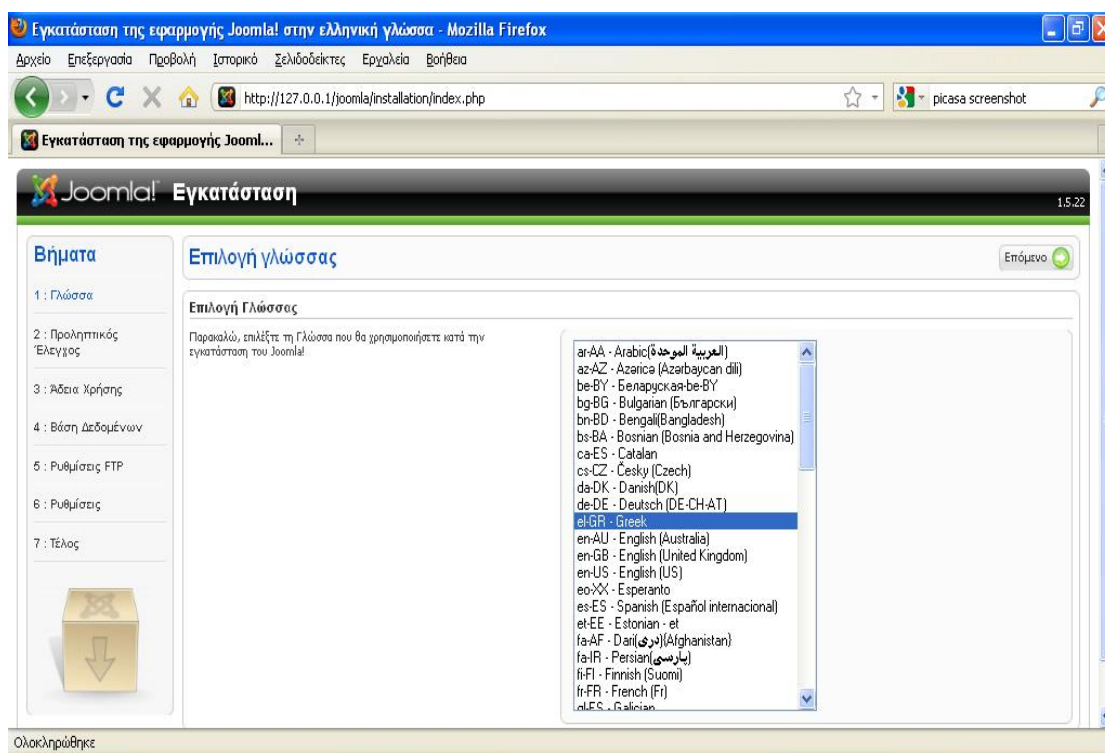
Εγκατάσταση της εφαρμογής Joomla! στην ελληνική γλώσσα - Mozilla Firefox

Αρχείο Επεξεργασία Προβολή Ιστορικό Σελιδοδείκτες Εργαλεία Βοήθεια

http://127.0.0.1/joomla/installation/index.php

picasa screenshot

Εγκατάσταση της εφαρμογής Jooml...

Joomla! Εγκατάσταση

1.5.22

Βήματα

1 : Γλώσσα

2 : Προληπτικός Έλεγχος

3 : Άδεια Χρήσης

4 : Βάση Δεδομένων

5 : Ρυθμίσεις FTP

6 : Ρυθμίσεις

7 : Τέλος

Επιλογή γλώσσας

Επόμενο

Επιλογή Γλώσσας

Παρακαλώ, επιλέξτε τη Γλώσσα που θα χρησιμοποιήσετε κατά την εγκατάσταση του Joomla!

ar-AA - Arabic(العربية الموحدة)
az-AZ - Azerice (Azərbaycan dili)
be-BY - Беларуская-be-BY
bg-BG - Bulgarian (Български)
bn-BD - Bengali(Bangladesh)
bs-BA - Bosnian (Bosnia and Herzegovina)
ca-ES - Catalan
cs-CZ - Česky (Czech)
da-DK - Danish(DK)
de-DE - Deutsch (DE-CH-AT)
el-GR - Greek
en-AU - English (Australia)
en-GB - English (United Kingdom)
en-US - English (US)
eo-XX - Esperanto
es-ES - Spanish (Español internacional)
et-EE - Estonian - et
fa-AF - Dari(دری)(Afghanistan)
fa-IR - Persian(پارسی)
fi-FI - Finnish (Suomi)
fr-FR - French (Fr)
gl-ES - Galician

Ολοκληρώθηκε